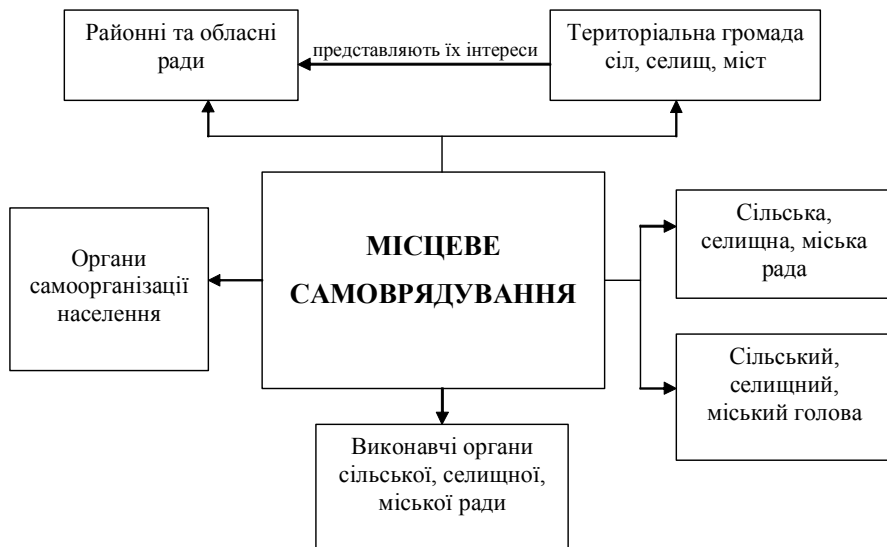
Районні та обласні ради

представляють їх інтереси

Територіальна громада сіл, селищ, міст

Органи самоорганізації населення

МІСЦЕВЕ САМОВРЯДУВАННЯ

Сільська, селищна, міська рада

Сільський, селищний, міський голова

Виконавчі органи сільської, селищної, міської ради